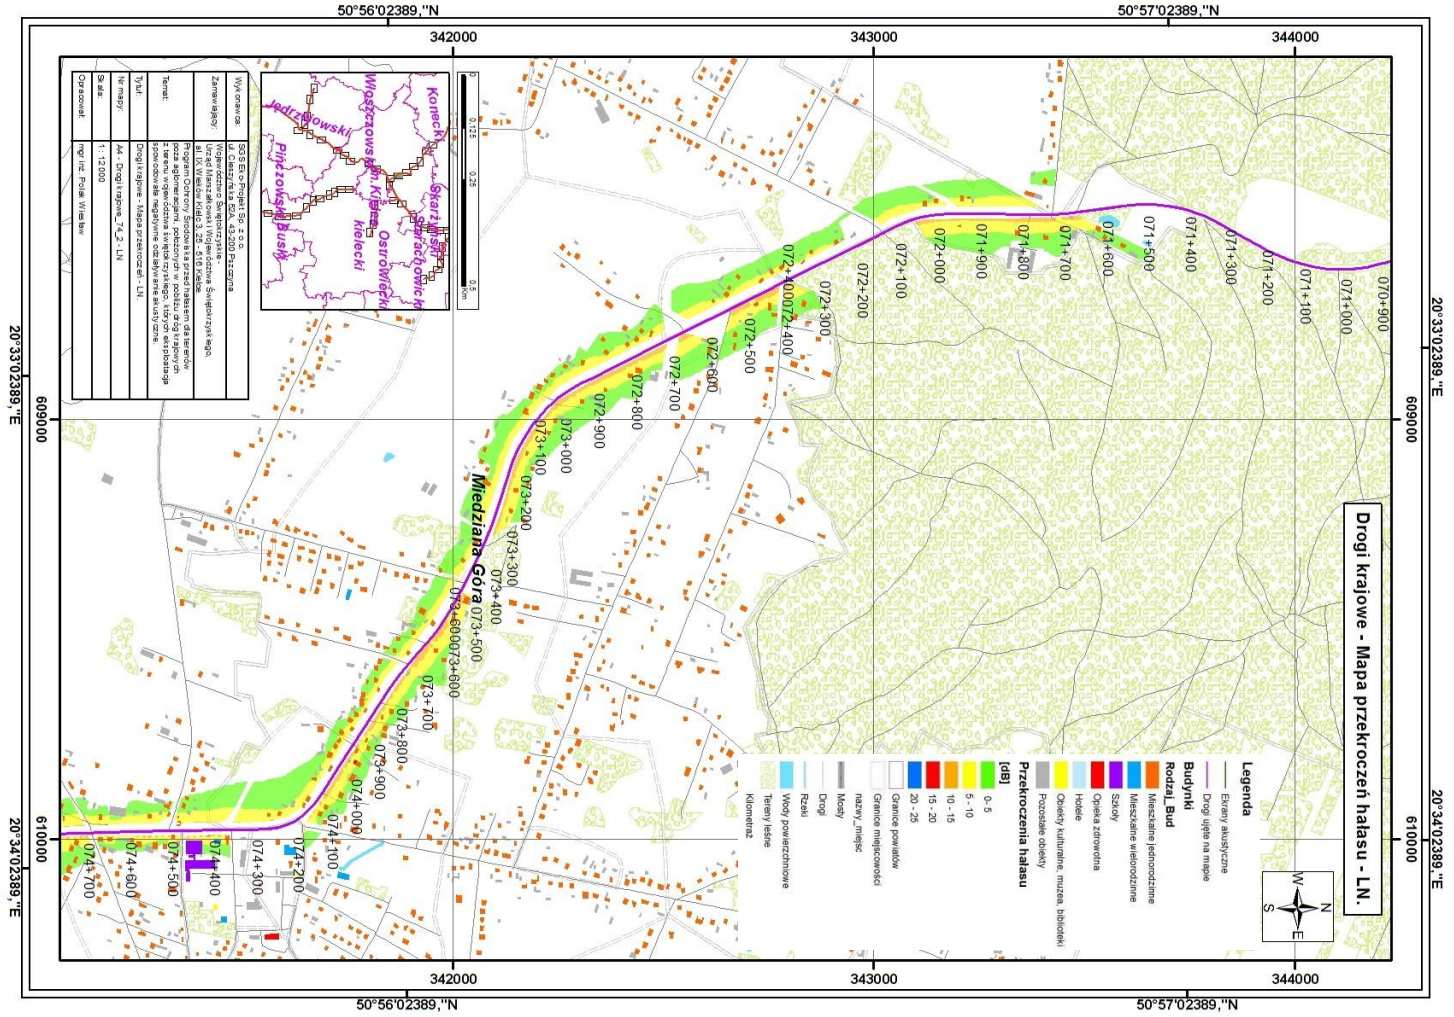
50°56'02389,"N
50°57'02389,"N
342000
343000
344000
20°33'02389,"E
20°34'02389,"E
609000
610000

Drogi krajowe - Mapa przekroczeń hałasu - LN.

Legenda
Ekrany akustyczne
Drogi ujęte na mapie
Budynki
Rodzaj_Bud
Mieszkalne jednorodzinne
Mieszkalne wielorodzinne
Szkoły
Opieka zdrowotna
Hotele
Obiekty kulturalne, muzea, biblioteki
Pozostałe obiekty
Przekroczenia hałasu
[dB]
0 - 5
5 - 10
10 - 15
15 - 20
20 - 25
Granice powiatów
Granice miejscowości
nazwy_miejsc
Mosty
Drogi
Rzeki
Wody powierzchniowe
Tereny leśne
Kilometraż

Wykonawca: SGS Eko-Projekt Sp. z o.o. ul. Cieszyńska 52A, 43-200 Pszczyna
Zamawiający: Województwo Świętokrzyskie - Urząd Marszałkowski Województwa Świętokrzyskiego, al. IX Wieków Kielc 3, 25-516 Kielce
Temat: Program Ochrony Środowiska przed hałasem dla terenów poza aglomeracjami, położonych w pobliżu dróg krajowych z terenu województwa świętokrzyskiego, których eksploatacja spowodowała negatywne oddziaływanie akustyczne
Tytuł: Drogi krajowe - Mapa przekroczeń - LN.
Nr mapy: A4 - Drogi krajowe_74_2 - LN
Skala: 1 : 12000
Opracował: mgr inż. Polak Wiesław

0 0,125 0,25 0,5 Km
Konecki
Skarżyski
Starachowicki
Włoszczowski
Jędrzejowski
Kielce
kielecki
Ostrowiecki
Pińczowski
Buski

Miedziana Góra
070+900 071+000 071+100 071+200 071+300 071+400 071+500 071+600 071+700 071+800 071+900 072+000 072+100 072+200 072+300 072+400 072+400 072+500 072+600 072+700 072+800 072+900 073+000 073+100 073+200 073+300 073+400 073+500 073+600 073+600 073+700 073+800 073+900 074+000 074+100 074+200 074+300 074+400 074+500 074+600 074+700